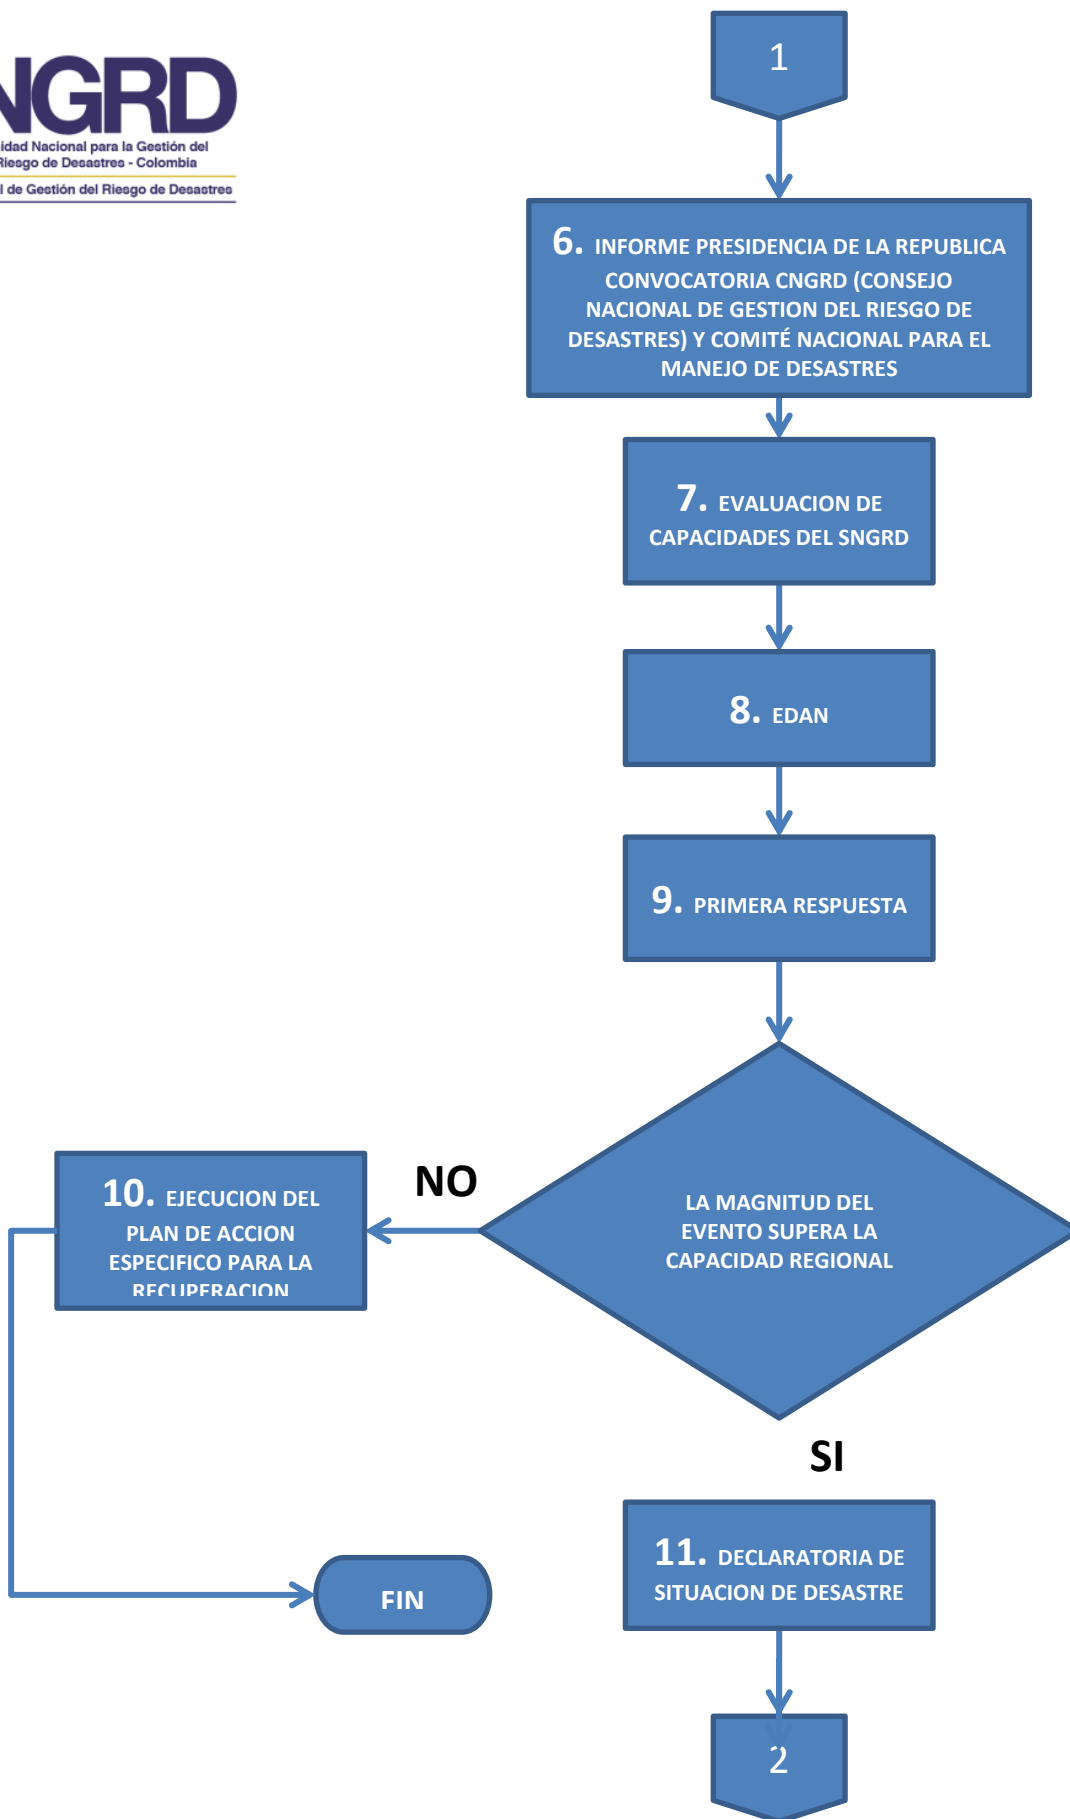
NGRD
idad Nacional para la Gestión del Riesgo de Desastres - Colombia
l de Gestión del Riesgo de Desastres

1

6. INFORME PRESIDENCIA DE LA REPUBLICA CONVOCATORIA CNGRD (CONSEJO NACIONAL DE GESTION DEL RIESGO DE DESASTRES) Y COMITÉ NACIONAL PARA EL MANEJO DE DESASTRES

7. EVALUACION DE CAPACIDADES DEL SNGRD

8. EDAN

9. PRIMERA RESPUESTA

LA MAGNITUD DEL EVENTO SUPERA LA CAPACIDAD REGIONAL

NO

10. EJECUCION DEL PLAN DE ACCION ESPECIFICO PARA LA RECUPERACION

SI

11. DECLARATORIA DE SITUACION DE DESASTRE

FIN

2